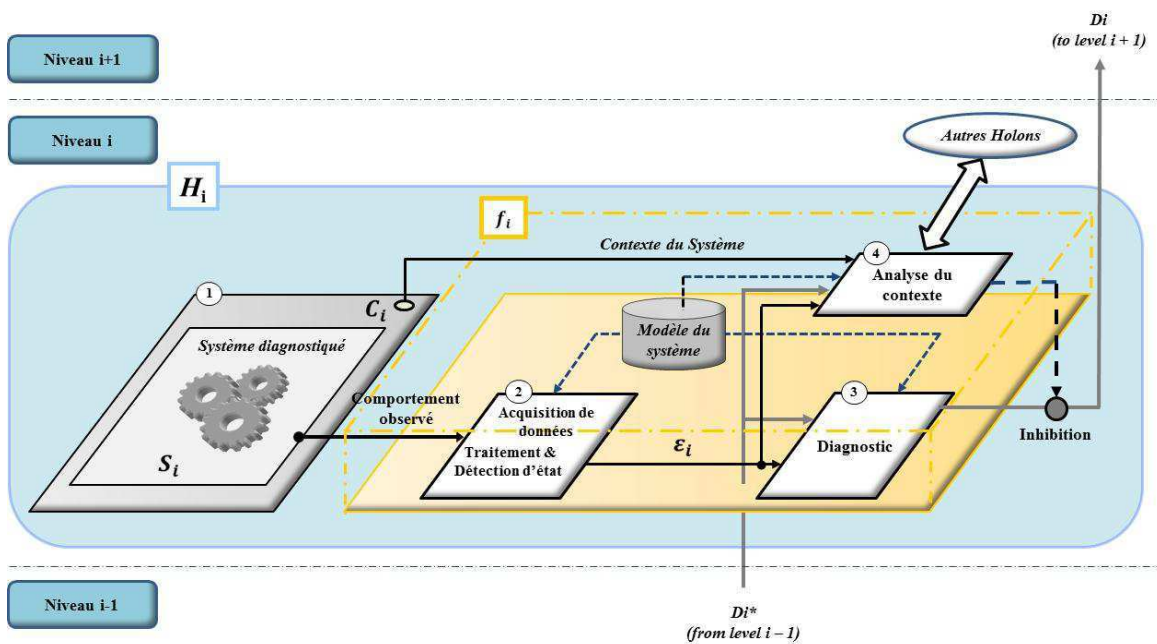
Di
(to level i + 1)

Niveau i+1

Niveau i

Autres Holons

$H_i$

$f_i$

Contexte du Système

4
Analyse du contexte

1

$C_i$

Modèle du système

Système diagnostiqué

Comportement observé

2
Acquisition de données
Traitement & Détection d'état

3
Diagnostic

$\varepsilon_i$

Inhibition

$S_i$

Niveau i-1

Di*
(from level i – 1)